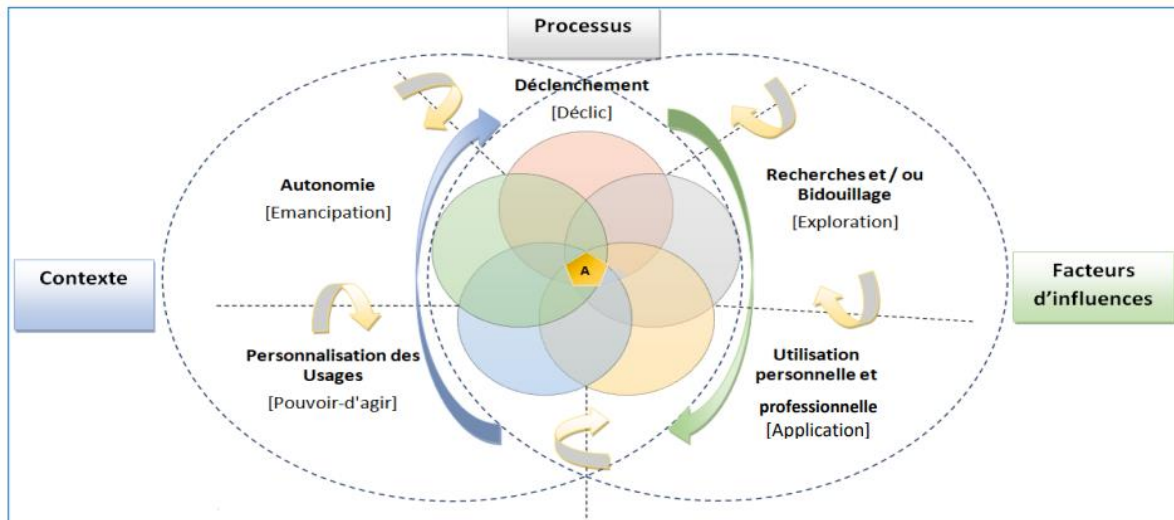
Processus

Déclenchement
[Déclic]

Autonomie
[Emancipation]

Recherches et / ou Bidouillage
[Exploration]

Contexte

A

Facteurs d'influences

Personnalisation des Usages
[Pouvoir-d'agir]

Utilisation personnelle et professionnelle
[Application]